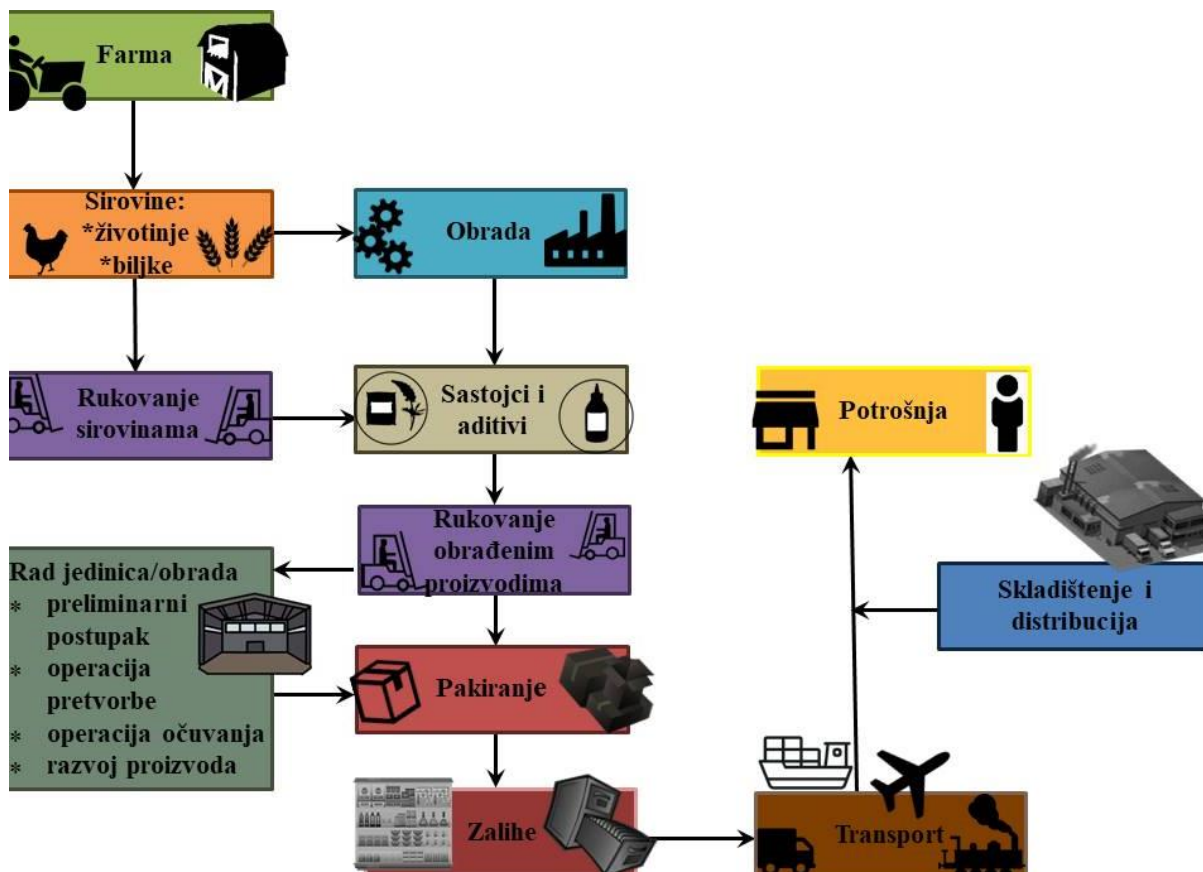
Farma

Sirovine:
*životinje
*biljke

Obrada

Rukovanje sirovinama

Sastojci i aditivi

Potrošnja

Rukovanje obrađenim proizvodima

Rad jedinica/obrada
* preliminarni postupak
* operacija pretvorbe
* operacija očuvanja
* razvoj proizvoda

Skladištenje i distribucija

Pakiranje

Zalihe

Transport